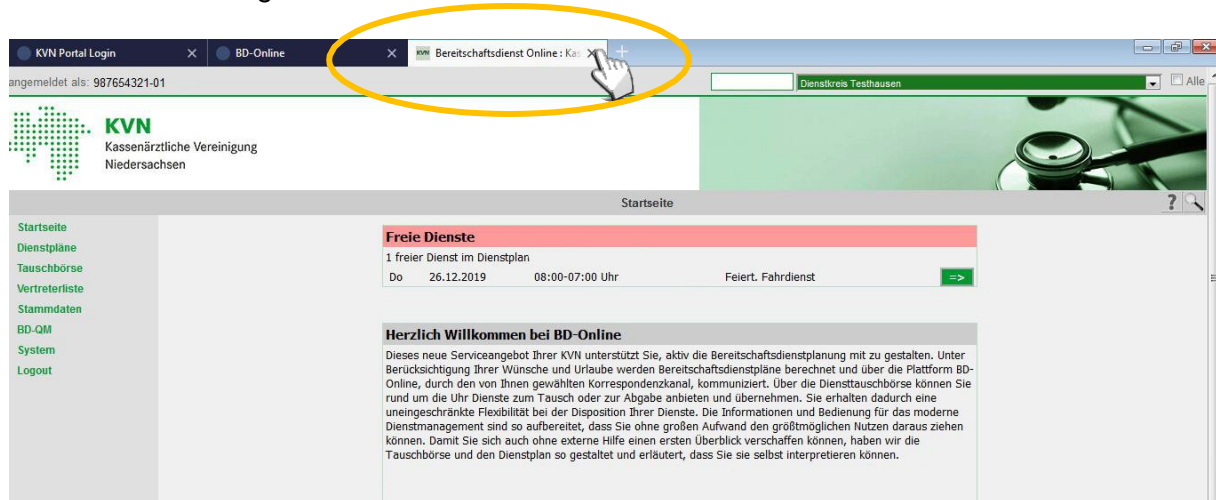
KVN Portal Login ×
BD-Online ×
KVN Bereitschaftsdienst Online : Kas ×
+

angemeldet als: 987654321-01
Dienstkreis Testhausen
Alle

KVN
Kassenärztliche Vereinigung
Niedersachsen

Startseite

Startseite
Dienstpläne
Tauschbörse
Vertreterliste
Stammdaten
BD-QM
System
Logout

Freie Dienste
1 freier Dienst im Dienstplan

| Do | 26.12.2019 | 08:00-07:00 Uhr | Feiert. Fahrdienst | => |
|---|---|---|---|---|

Herzlich Willkommen bei BD-Online
Dieses neue Serviceangebot Ihrer KVN unterstützt Sie, aktiv die Bereitschaftsdienstplanung mit zu gestalten. Unter Berücksichtigung Ihrer Wünsche und Urlaube werden Bereitschaftsdienstpläne berechnet und über die Plattform BD-Online, durch den von Ihnen gewählten Korrespondenzkanal, kommuniziert. Über die Diensttauschbörse können Sie rund um die Uhr Dienste zum Tausch oder zur Abgabe anbieten und übernehmen. Sie erhalten dadurch eine uneingeschränkte Flexibilität bei der Disposition Ihrer Dienste. Die Informationen und Bedienung für das moderne Dienstmanagement sind so aufbereitet, dass Sie ohne großen Aufwand den größtmöglichen Nutzen daraus ziehen können. Damit Sie sich auch ohne externe Hilfe einen ersten Überblick verschaffen können, haben wir die Tauschbörse und den Dienstplan so gestaltet und erläutert, dass Sie sie selbst interpretieren können.